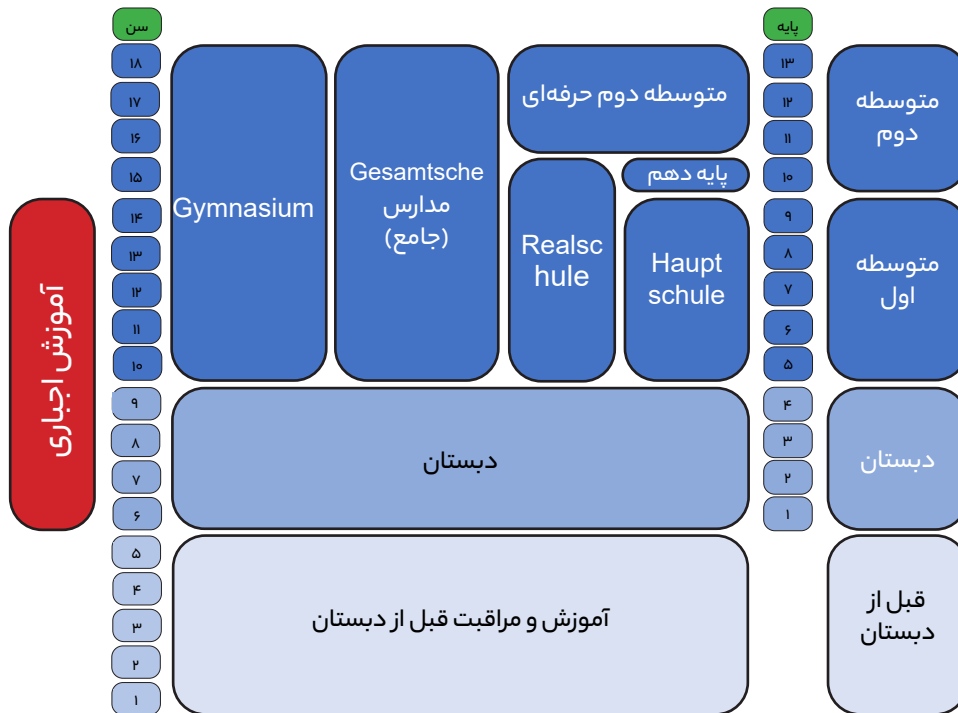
سن
۱۸
۱۷
۱۶
۱۵
۱۴
۱۳
۱۲
۱۱
۱۰
۹
۸
۷
۶
۵
۴
۳
۲
۱

آموزش اجباری

Gymnasium

Gesamtsche
مدارس
(جامع)

متوسطه دوم حرفه‌ای

پایه دهم

Realschule

Hauptschule

دبستان

آموزش و مراقبت قبل از دبستان

پایه
۱۳
۱۲
۱۱
۱۰
۹
۸
۷
۶
۵
۴
۳
۲
۱

متوسطه دوم

متوسطه اول

دبستان

قبل از دبستان